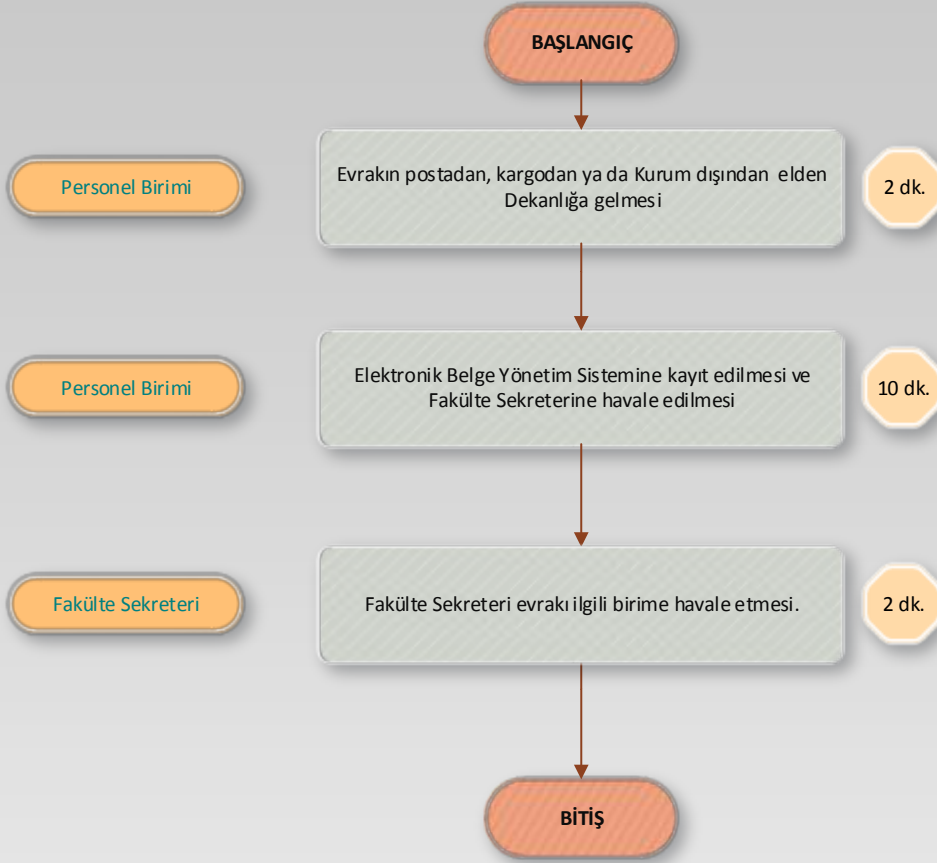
BAŞLANGIÇ

Personel Birimi

Evrakın postadan, kargodan ya da Kurum dışından elden Dekanlığa gelmesi

2 dk.

Personel Birimi

Elektronik Belge Yönetim Sistemine kayıt edilmesi ve Fakülte Sekreterine havale edilmesi

10 dk.

Fakülte Sekreteri

Fakülte Sekreteri evrakı ilgili birime havale etmesi.

2 dk.

BİTİŞ